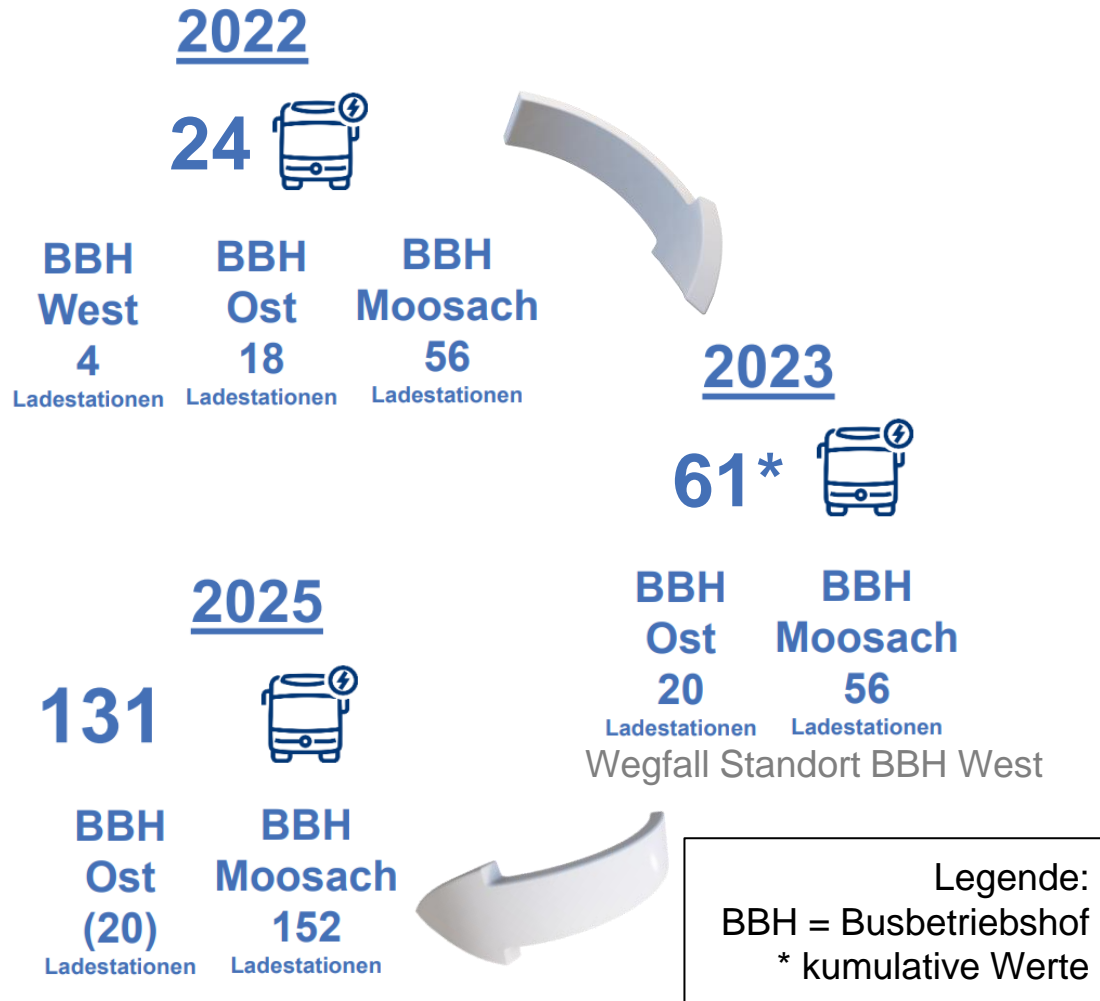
2022

24

BBH West 4 Ladestationen

BBH Ost 18 Ladestationen

BBH Moosach 56 Ladestationen

2023

61*

BBH Ost 20 Ladestationen

BBH Moosach 56 Ladestationen

Wegfall Standort BBH West

2025

131

BBH Ost (20) Ladestationen

BBH Moosach 152 Ladestationen

Legende:
BBH = Busbetriebshof
* kumulative Werte